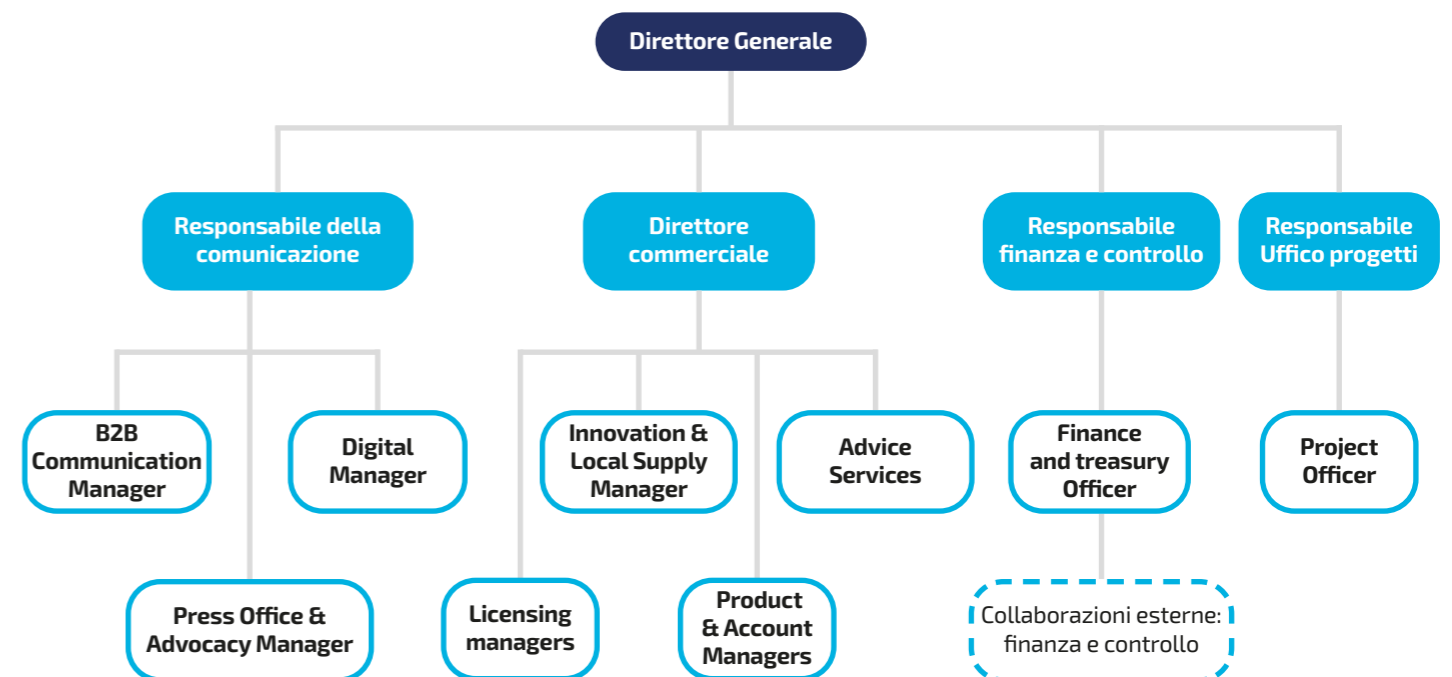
Direttore Generale

Responsabile della comunicazione

Direttore commerciale

Responsabile finanza e controllo

Responsabile Uffico progetti

B2B Communication Manager

Digital Manager

Press Office & Advocacy Manager

Innovation & Local Supply Manager

Advice Services

Licensing managers

Product & Account Managers

Finance and treasury Officer

Collaborazioni esterne: finanza e controllo

Project Officer